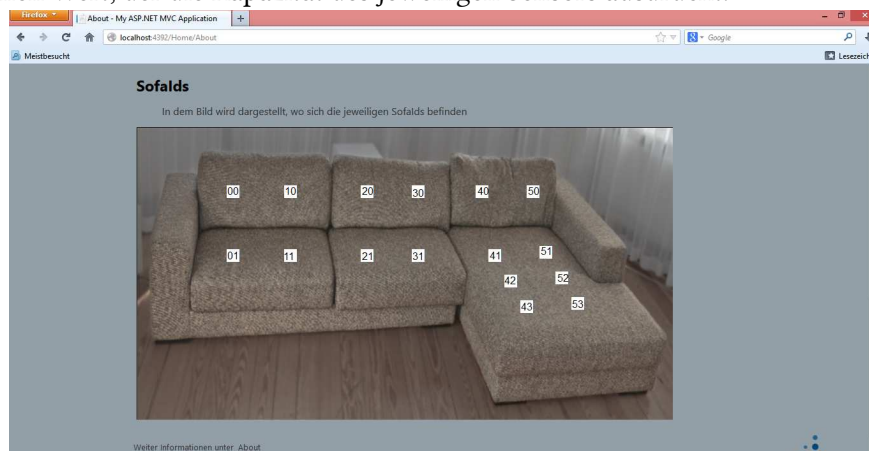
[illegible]

Firefox
About - My ASP.NET MVC Application
+
localhost:4392/Home/About
Google
Meistbesucht
Lesezeic

Sofalds

In dem Bild wird dargestellt, wo sich die jeweiligen Sofalds befinden

00
10
20
30
40
50
01
11
21
31
41
51
42
52
43
53

Weiter Informationen unter About